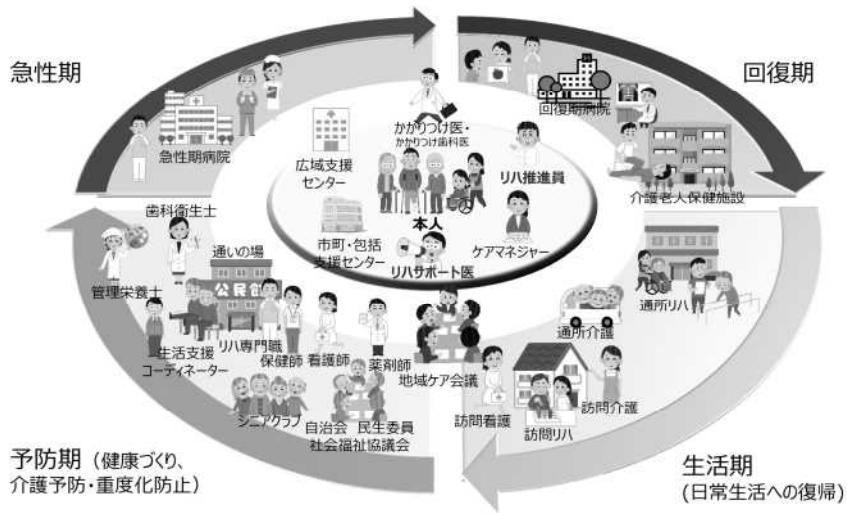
急性期

回復期

急性期病院

広域支援センター

かかりつけ医・かかりつけ歯科医

リハ推進員

回復期病院

介護老人保健施設

本人

市町・包括支援センター

リハサポート医

ケアマネジャー

歯科衛生士

通いの場

公民館

管理栄養士

リハ専門職

保健師

看護師

薬剤師

生活支援コーディネーター

地域ケア会議

通所リハ

通所介護

シニアクラブ

自治会 民生委員 社会福祉協議会

訪問看護

訪問介護

訪問リハ

予防期（健康づくり、介護予防・重度化防止）

生活期（日常生活への復帰）